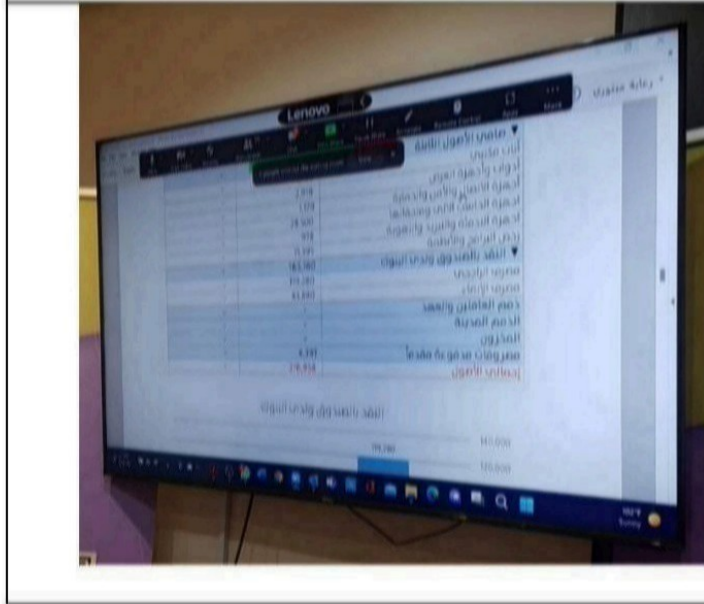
Lenovo

رعاية متميزة

▼ صافي الأصول الثابتة
أثاث مكتبي
أدوات وأجهزة العرض
أجهزة الأمن والأمان والحماية
أجهزة الدعم الفني وملحقاتها
أجهزة الدعاية والتبريد والتهوية
برامج البرامج والأنظمة
▼ النقد بالصندوق ولدى البنوك
مصرف الراجحي
مصرف الإنماء
ذمم العاملين والعهد
الذمم المدينة
المخزون
مصروفات مدفوعة مقدماً
إجمالي الأصول

2,919
1,519
28,500
978
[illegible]
183,960
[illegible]
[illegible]
4,787
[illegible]

النقد بالصندوق ولدى البنوك

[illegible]
140,000
120,000